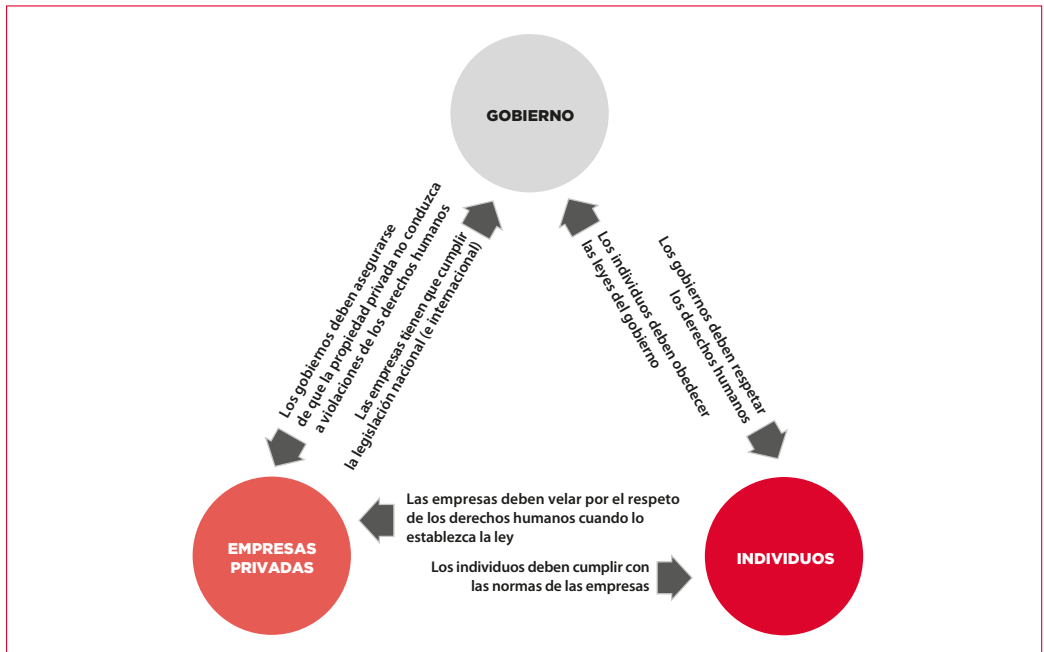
GOBIERNO

Los gobiernos deben asegurarse de que la propiedad privada no conduzca a violaciones de los derechos humanos

Las empresas tienen que cumplir la legislación nacional (e internacional)

Los individuos deben obedecer las leyes del gobierno

Los gobiernos deben respetar los derechos humanos

EMPRESAS PRIVADAS

Las empresas deben velar por el respeto de los derechos humanos cuando lo establezca la ley

Los individuos deben cumplir con las normas de las empresas

INDIVIDUOS